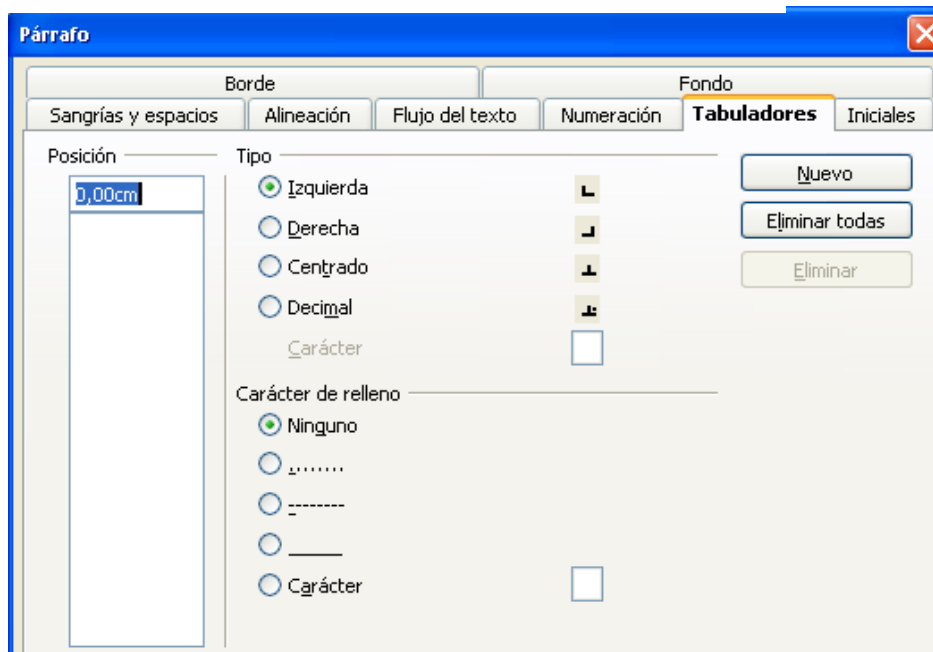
Párrafo

Borde
Fondo
Sangrías y espacios
Alineación
Flujo del texto
Numeración
Tabuladores
Iniciales

Posición
0,00cm

Tipo
Izquierda
Derecha
Centrado
Decimal
Carácter

Carácter de relleno
Ninguno
........
--------
______
Carácter

Nuevo
Eliminar todas
Eliminar